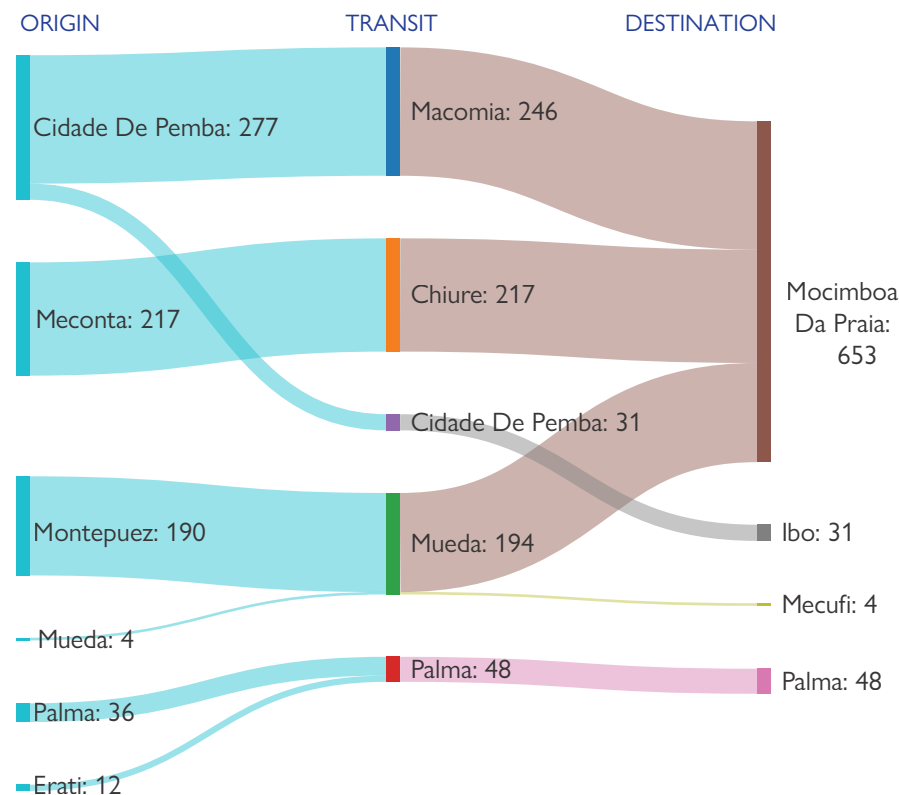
ORIGIN

TRANSIT

DESTINATION

Cidade De Pemba: 277

Meconta: 217

Montepuez: 190

Mueda: 4

Palma: 36

Erati: 12

Macomia: 246

Chiure: 217

Cidade De Pemba: 31

Mueda: 194

Palma: 48

Mocimboa Da Praia: 653

Ibo: 31

Mecufi: 4

Palma: 48